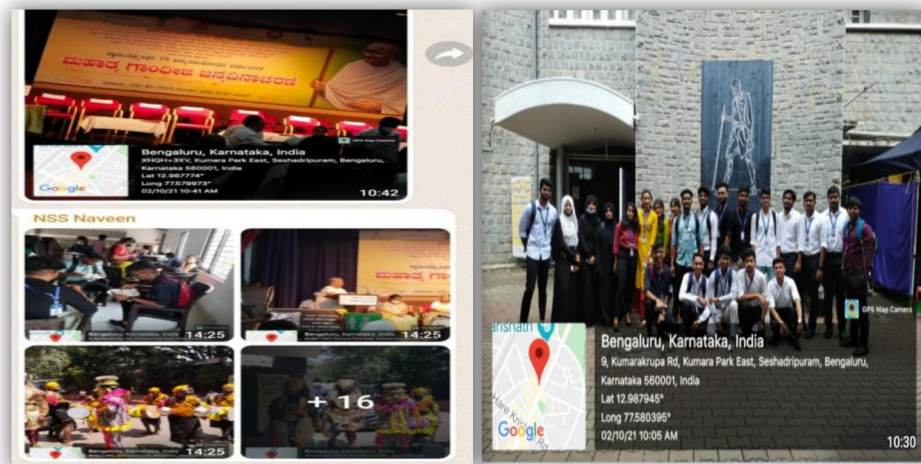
ಮಹಾತ್ಮ ಗಾಂಧೀಜಿ ಜನ್ಮದಿನಾಚರಣೆ

Bengaluru, Karnataka, India
XHQH+3XV, Kumara Park East, Seshadripuram, Bengaluru, Karnataka 560001, India
Lat 12.987774°
Long 77.579973°
02/10/21 10:41 AM

GPS Map Camera

Google

10:42

NSS Naveen

Bengaluru, Karnataka, India
14:25

Bengaluru, Karnataka, India
14:25

Bengaluru, Karnataka, India
14:25

+ 16

Bengaluru, Karnataka, India
9, Kumarakrupa Rd, Kumara Park East, Seshadripuram, Bengaluru, Karnataka 560001, India
Lat 12.987945°
Long 77.580395°
02/10/21 10:05 AM

GPS Map Camera

Google

10:30